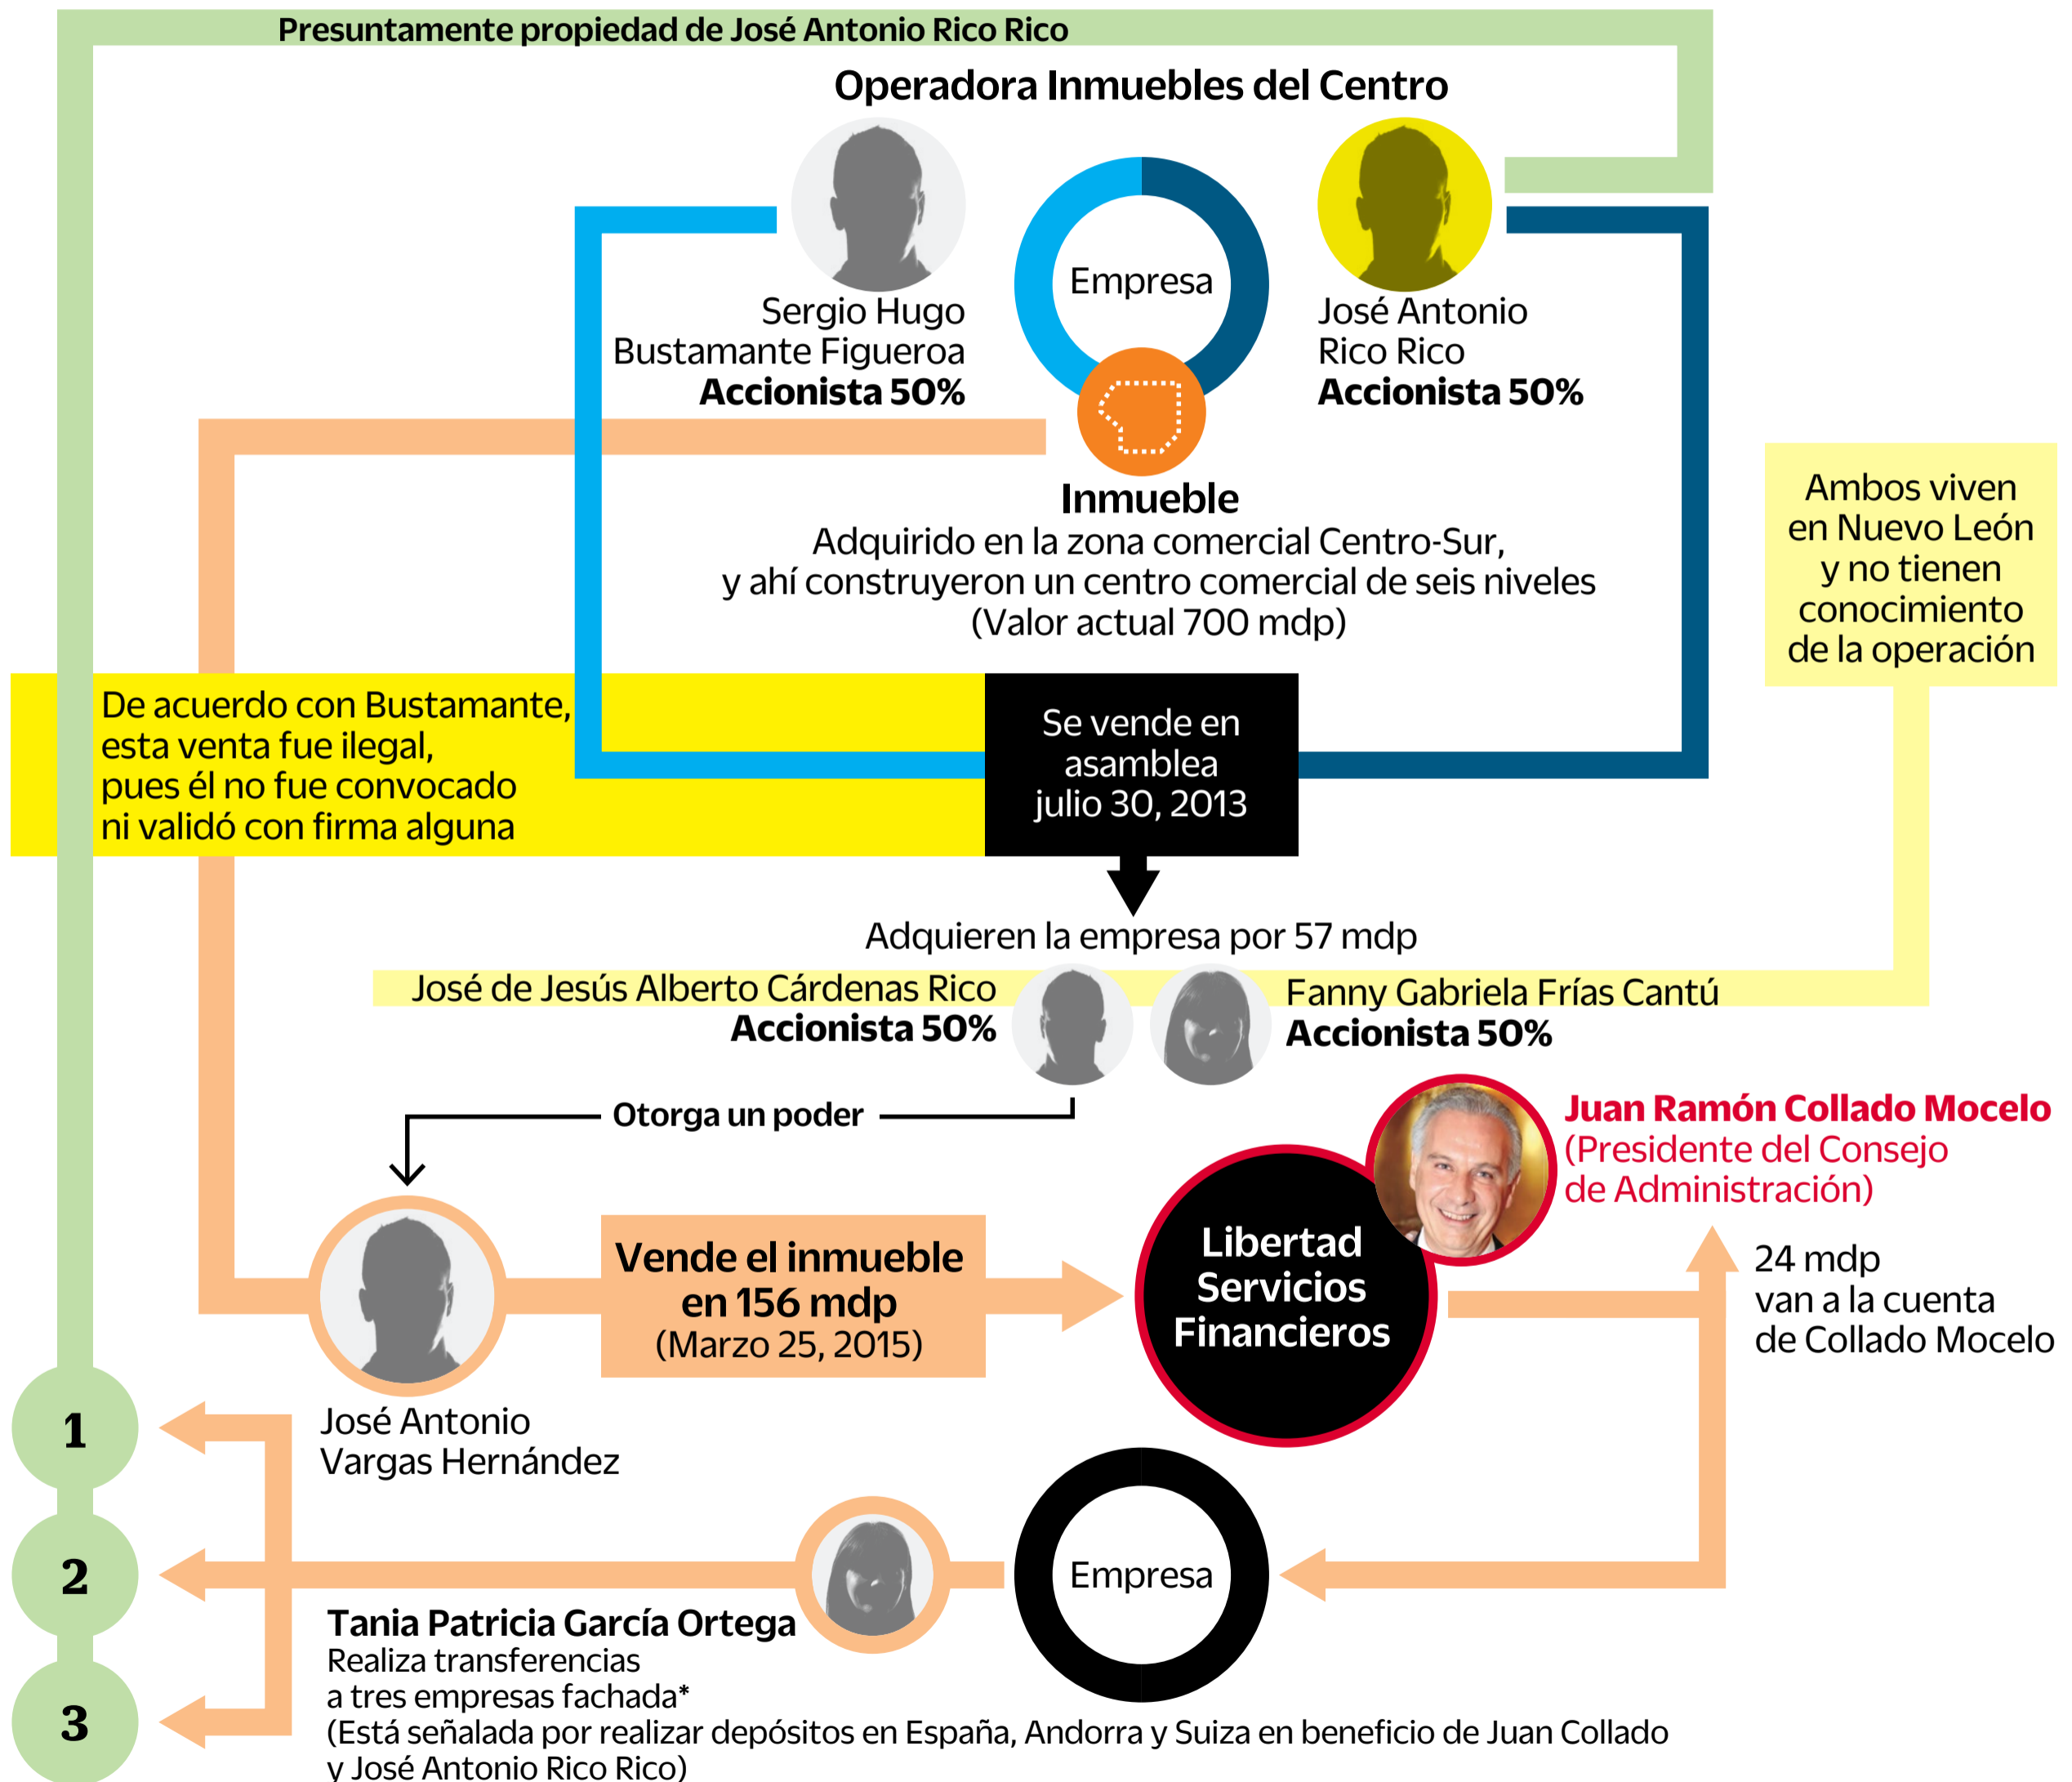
Presuntamente propiedad de José Antonio Rico Rico

Operadora Inmuebles del Centro

Empresa

Sergio Hugo Bustamante Figueroa
**Accionista 50%**

José Antonio Rico Rico
**Accionista 50%**

**Inmueble**
Adquirido en la zona comercial Centro-Sur, y ahí construyeron un centro comercial de seis niveles (Valor actual 700 mdp)

Ambos viven en Nuevo León y no tienen conocimiento de la operación

De acuerdo con Bustamante, esta venta fue ilegal, pues él no fue convocado ni validó con firma alguna

Se vende en asamblea julio 30, 2013

Adquieren la empresa por 57 mdp

José de Jesús Alberto Cárdenas Rico
**Accionista 50%**

Fanny Gabriela Frías Cantú
**Accionista 50%**

Otorga un poder

Juan Ramón Collado Mocelo
(Presidente del Consejo de Administración)

**Vende el inmueble en 156 mdp**
(Marzo 25, 2015)

Libertad Servicios Financieros

24 mdp van a la cuenta de Collado Mocelo

1

José Antonio Vargas Hernández

2

Empresa

3

**Tania Patricia García Ortega**
Realiza transferencias a tres empresas fachada*
(Está señalada por realizar depósitos en España, Andorra y Suiza en beneficio de Juan Collado y José Antonio Rico Rico)